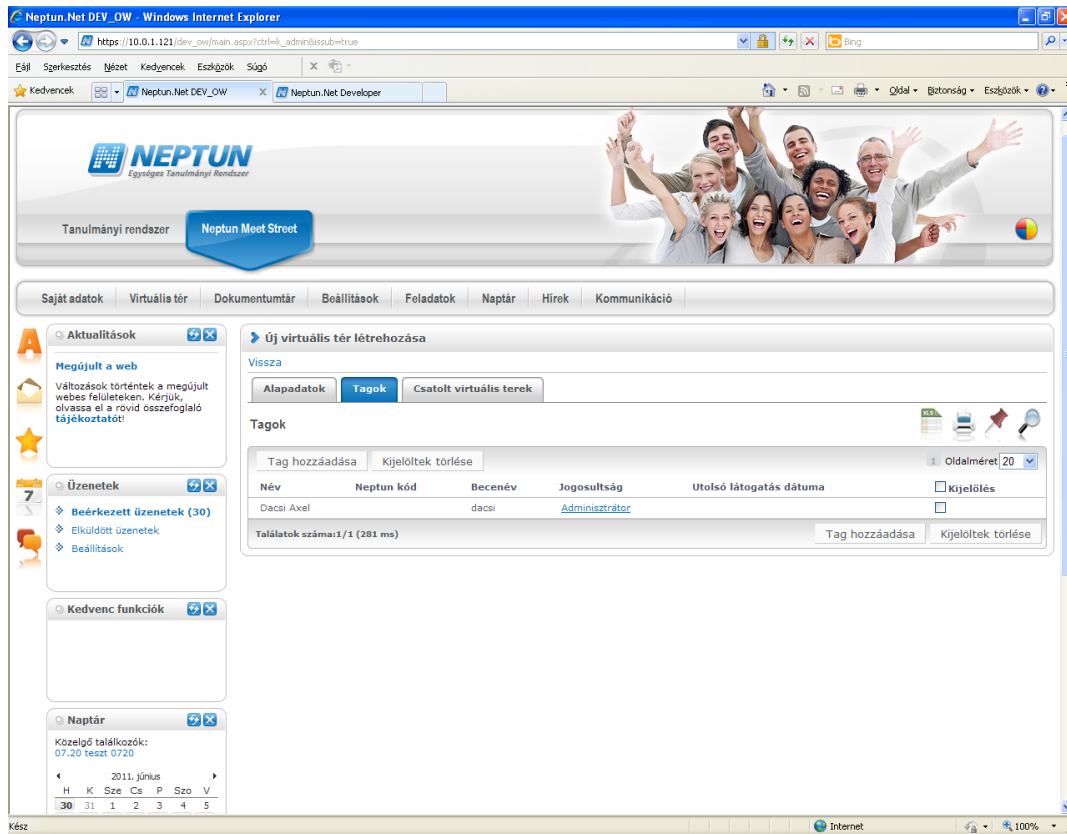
Neptun.Net DEV_OW - Windows Internet Explorer

https://10.0.1.121/dev_ow/main.aspx?ctrl=k_admin&issub=true

Bing

Fájl Szerkesztés Nézet Kedvencek Eszközök Súgó

Kedvencek Neptun.Net DEV_OW Neptun.Net Developer

Oldal Biztonság Eszközök

NEPTUN
Egységes Tanulmányi Rendszer

Tanulmányi rendszer Neptun Meet Street

Saját adatok Virtuális tér Dokumentumtár Beállítások Feladatok Naptár Hírek Kommunikáció

Aktualitások

Megújult a web

Változások történtek a megújult webes felületeken. Kérjük, olvassa el a rövid összefoglaló tájékoztatót!

Üzenetek

Beérkezett üzenetek (30)
Elküldött üzenetek
Beállítások

Kedvenc funkciók

Naptár

Közelgő találkozók:
07.20 teszt 0720

2011. június

| H | K | Sze | Cs | P | Szo | V |
|---|---|---|---|---|---|---|
| 30 | 31 | 1 | 2 | 3 | 4 | 5 |

Új virtuális tér létrehozása

Vissza

Alapadatok Tagok Csatolt virtuális terek

Tagok

Tag hozzáadása Kijelöltek törlése

1 Oldalméret 20

| Név | Neptun kód | Becenév | Jogosultság | Utolsó látogatás dátuma | Kijelölés |
|---|---|---|---|---|---|
| Dacsi Axel | | dacsi | Adminisztrátor | | |

Találatok száma:1/1 (281 ms)

Tag hozzáadása Kijelöltek törlése

Kész

Internet

100%